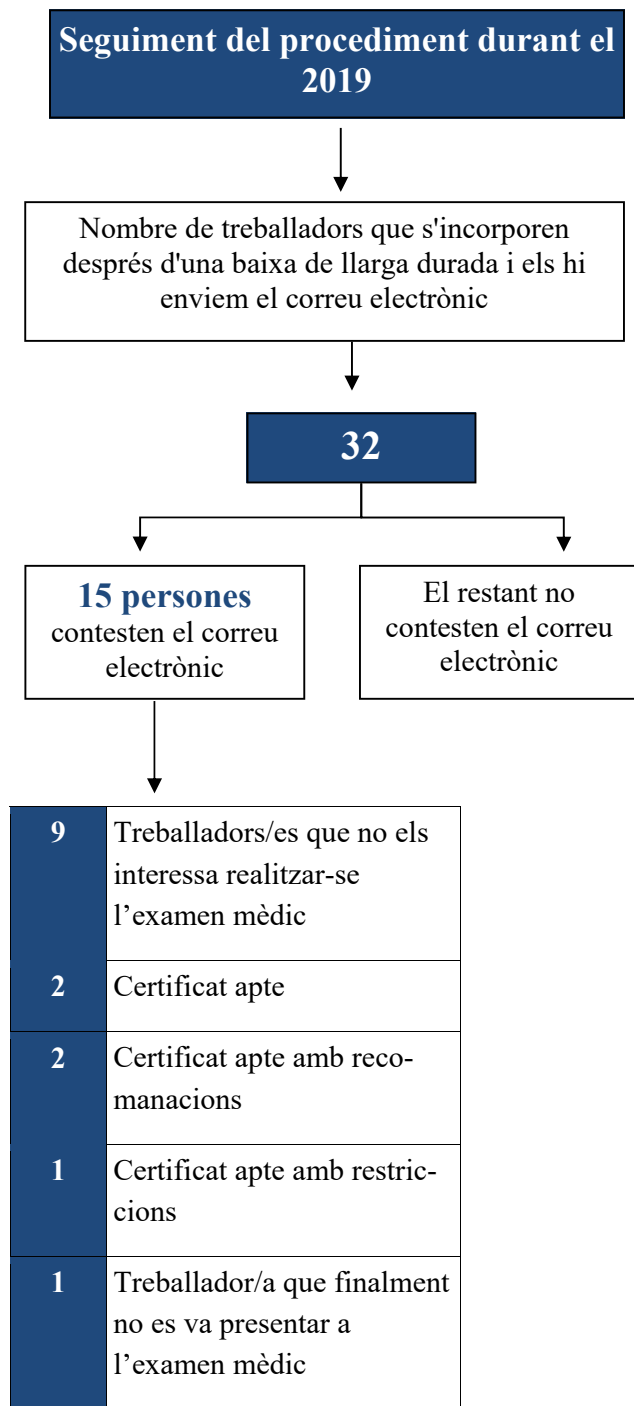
Seguiment del procediment durant el 2019

Nombre de treballadors que s'incorporen després d'una baixa de llarga durada i els hi enviem el correu electrònic

32

15 persones contesten el correu electrònic

El restant no contesten el correu electrònic

| 9 | Treballadors/es que no els interessa realitzar-se l’examen mèdic |
|---|---|
| 2 | Certificat apte |
| 2 | Certificat apte amb recomanacions |
| 1 | Certificat apte amb restriccions |
| 1 | Treballador/a que finalment no es va presentar a l’examen mèdic |